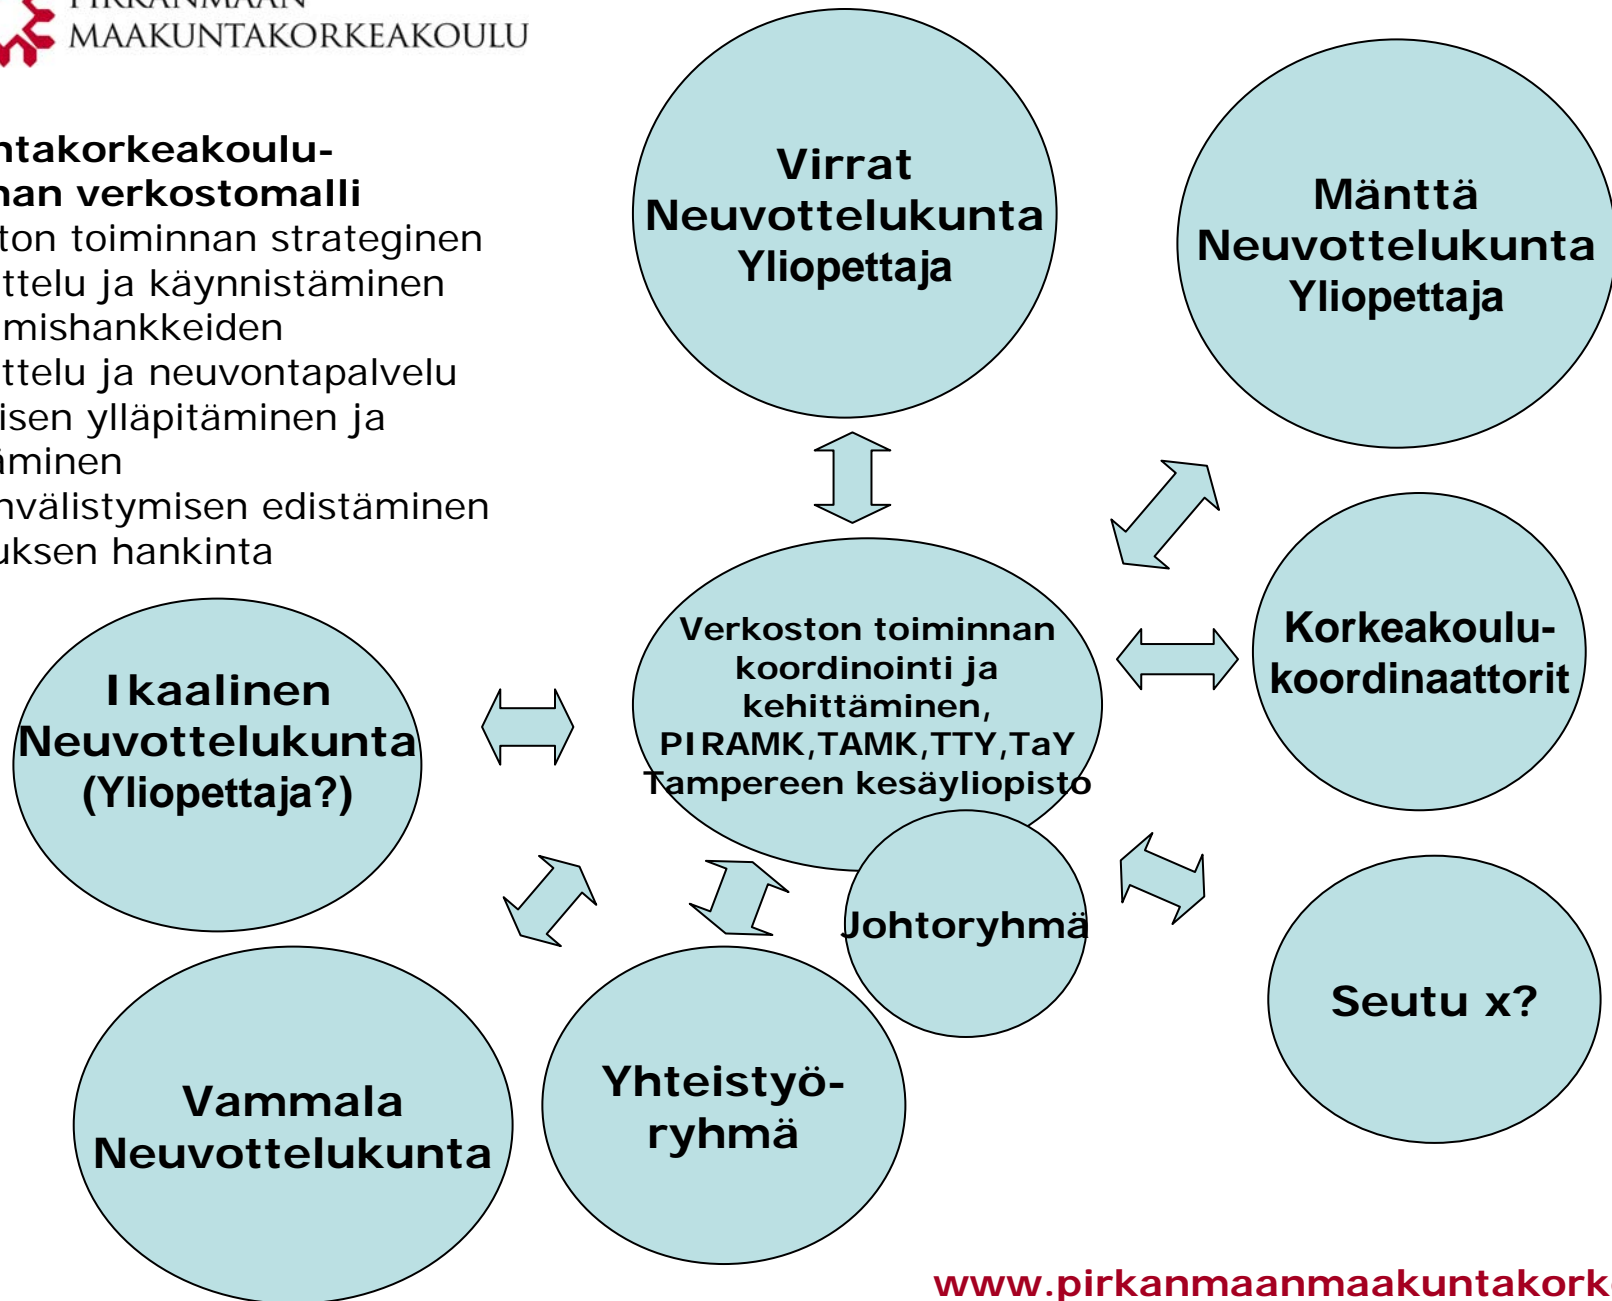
PIRKANMAAN
MAAKUNTAKORKEAKOULU

ntakorkeakoulu-
nan verkostomalli
ton toiminnan strateginen
ttelu ja käynnistäminen
mishankkeiden
ttelu ja neuvontapalvelu
isen ylläpitäminen ja
ıminen
nvälistymisen edistäminen
uksen hankinta

Virrat
Neuvottelukunta
Yliopettaja

Mänttä
Neuvottelukunta
Yliopettaja

Verkoston toiminnan koordinointi ja kehittäminen, PIRAMK,TAMK,TTY,TaY Tampereen kesäyliopisto

Korkeakoulu-
koordinaattorit

Ikaalinen
Neuvottelukunta
(Yliopettaja?)

Johtoryhmä

Seutu x?

Vammala
Neuvottelukunta

Yhteistyö-
ryhmä

www.pirkanmaanmaakuntakork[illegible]